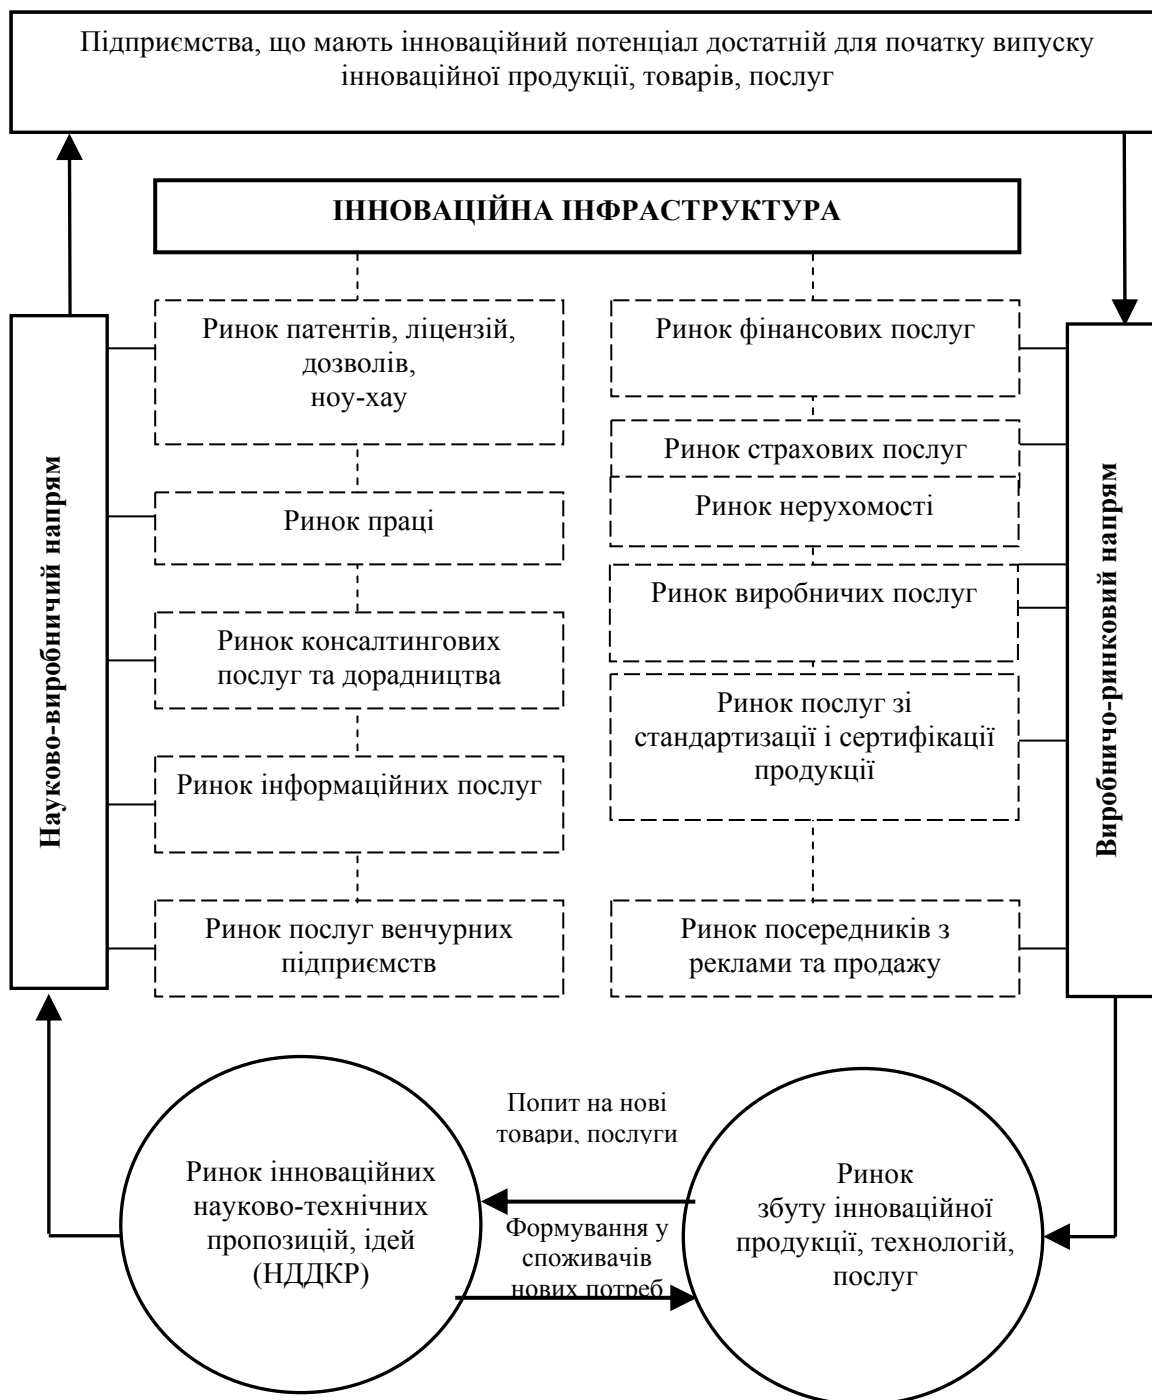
Підприємства, що мають інноваційний потенціал достатній для початку випуску інноваційної продукції, товарів, послуг

ІННОВАЦІЙНА ІНФРАСТРУКТУРА

Науково-виробничий напрям

Ринок патентів, ліцензій, дозволів, ноу-хау

Ринок праці

Ринок консалтингових послуг та дорадництва

Ринок інформаційних послуг

Ринок послуг венчурних підприємств

Ринок фінансових послуг

Ринок страхових послуг

Ринок нерухомості

Ринок виробничих послуг

Ринок послуг зі стандартизації і сертифікації продукції

Ринок посередників з реклами та продажу

Виробничо-ринковий напрям

Ринок інноваційних науково-технічних пропозицій, ідей (НДДКР)

Попит на нові товари, послуги

Формування у споживачів нових потреб

Ринок збуту інноваційної продукції, технологій, послуг